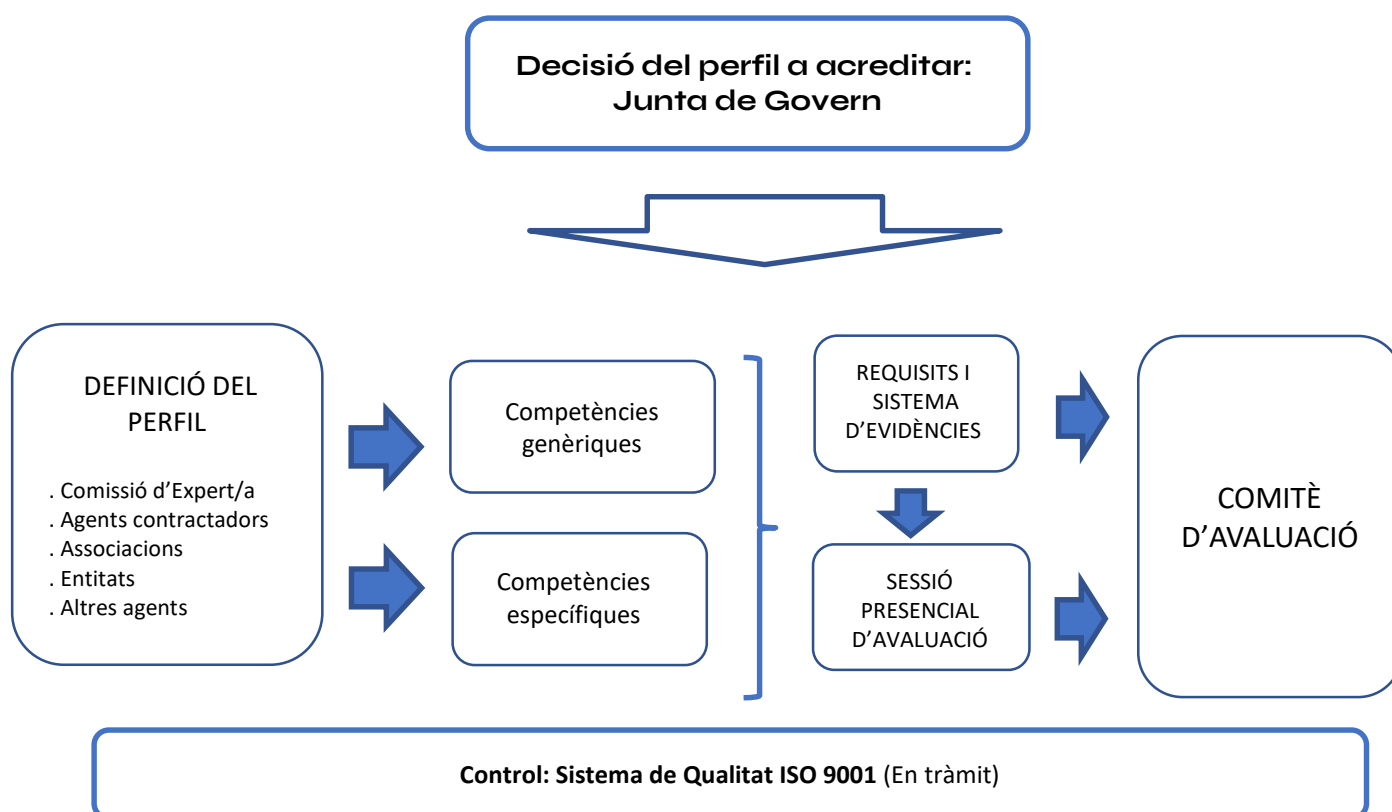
Decisió del perfil a acreditar: Junta de Govern

DEFINICIÓ DEL PERFIL

. Comissió d'Expert/a
. Agents contractadors
. Associacions
. Entitats
. Altres agents

Competències genèriques

Competències específiques

REQUISITS I SISTEMA D'EVIDÈNCIES

SESSIÓ PRESENCIAL D'AVALUACIÓ

COMITÈ D'AVALUACIÓ

Control: Sistema de Qualitat ISO 9001 (En tràmit)